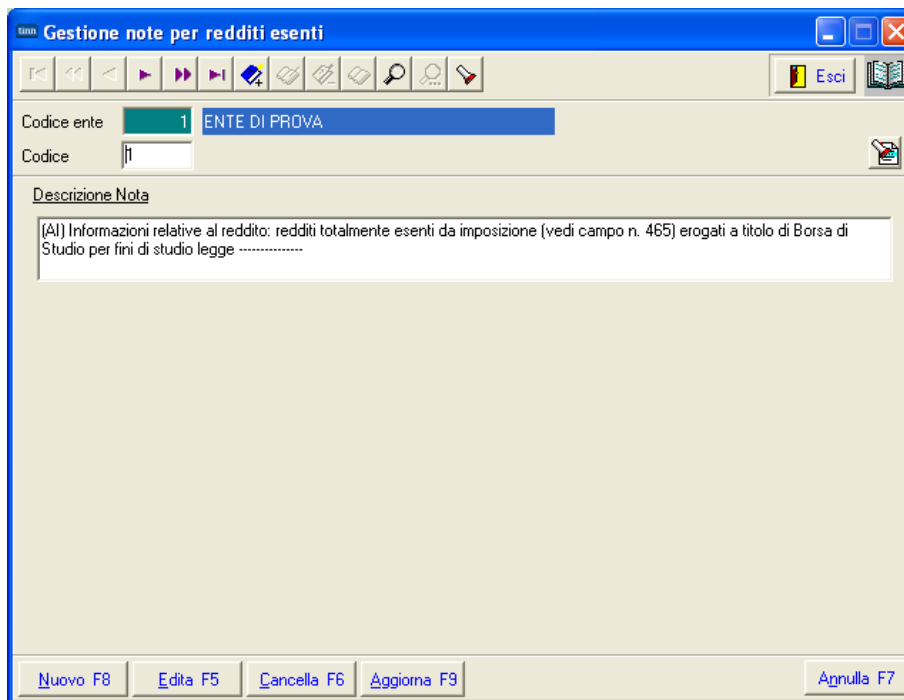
tinn Gestione note per redditi esenti

Esci

Codice ente 1 ENTE DI PROVA

Codice 1

Descrizione Nota

(AI) Informazioni relative al reddito: redditi totalmente esenti da imposizione (vedi campo n. 465) erogati a titolo di Borsa di Studio per fini di studio legge --------------

Nuovo F8 Edita F5 Cancella F6 Aggiorna F9 Annulla F7